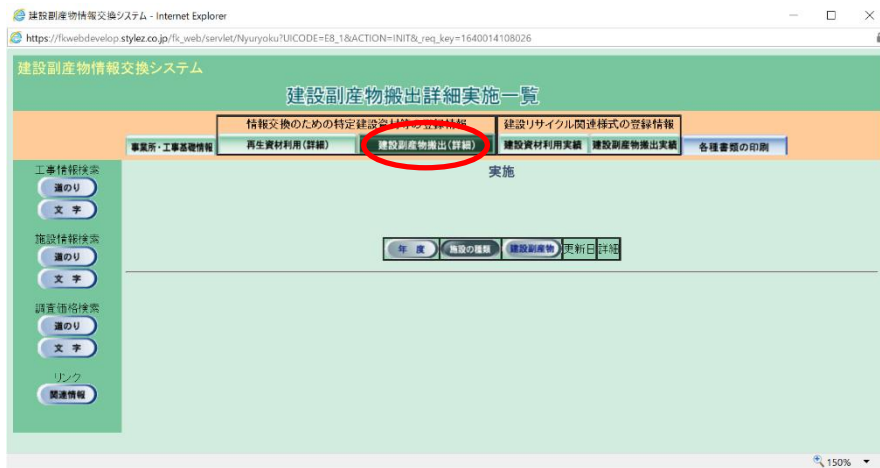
建設副産物情報交換システム - Internet Explorer

https://fkwebdevelop.stylez.co.jp/fk_web/servlet/Nyuryoku?UICODE=E8_1&ACTION=INIT&_req_key=1640014108026

建設副産物情報交換システム

建設副産物搬出詳細実施一覧

情報交換のための特定建設資材等の登録情報

建設リサイクル関連様式の登録情報

事業所・工事基礎情報

再生資材利用(詳細)

建設副産物搬出(詳細)

建設資材利用実績

建設副産物搬出実績

各種書類の印刷

工事情報検索

道のり

文字

施設情報検索

道のり

文字

調査価格検索

道のり

文字

リンク

関連情報

実施

| 年度 | 施設の種類 | 建設副産物 | 更新日 | 詳細 |
|---|---|---|---|---|

150%